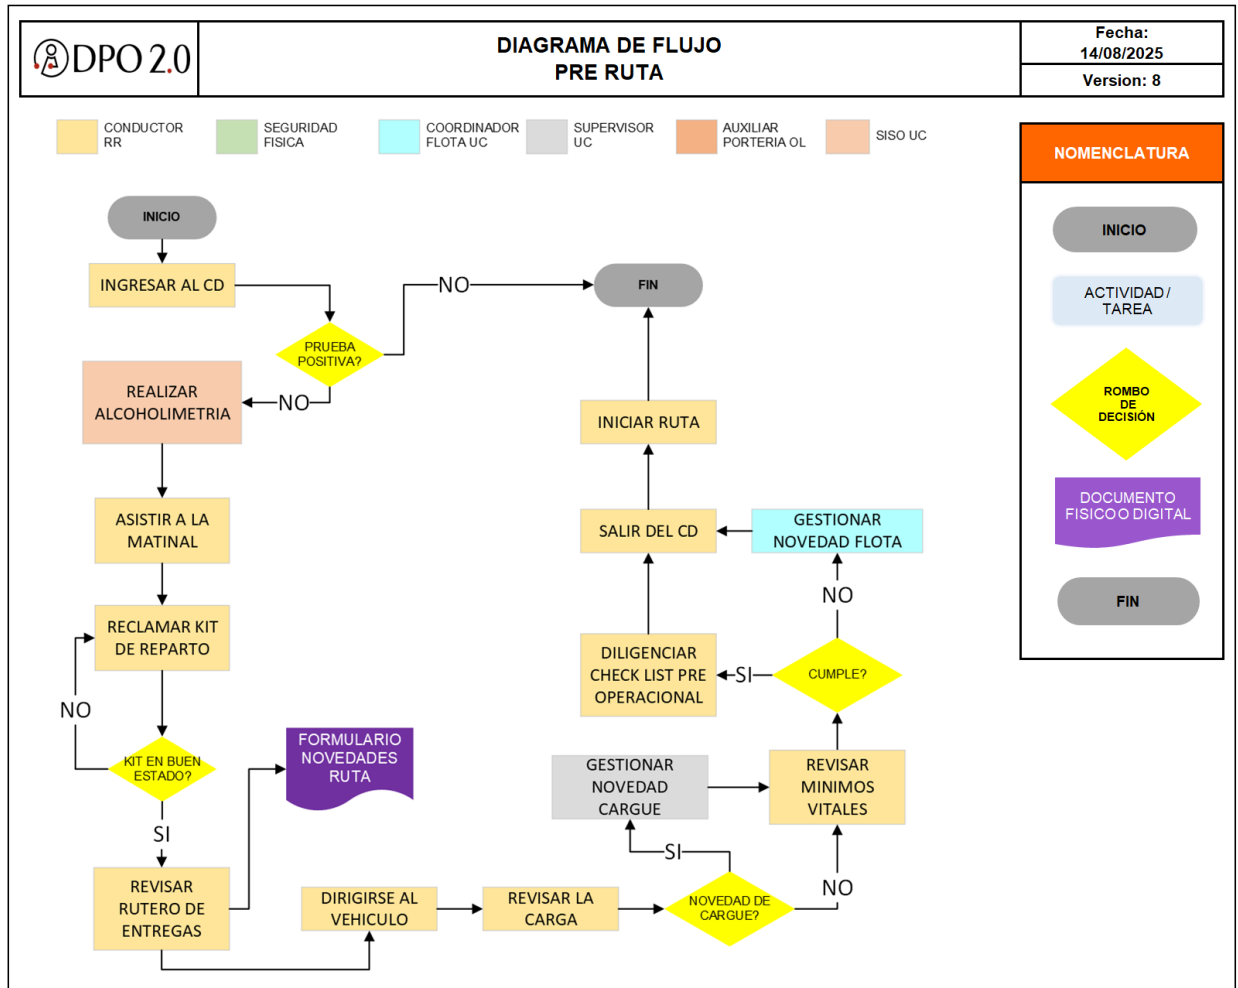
DPO 2.0

DIAGRAMA DE FLUJO
PRE RUTA

Fecha:
14/08/2025
Version: 8

CONDUCTOR RR
SEGURIDAD FISICA
COORDINADOR FLOTA UC
SUPERVISOR UC
AUXILIAR PORTERIA OL
SISO UC

NOMENCLATURA
INICIO
ACTIVIDAD / TAREA
ROMBO DE DECISIÓN
DOCUMENTO FISICO O DIGITAL
FIN

INICIO
INGRESAR AL CD
PRUEBA POSITIVA?
NO
FIN
NO
REALIZAR ALCOHOLIMETRIA
ASISTIR A LA MATINAL
RECLAMAR KIT DE REPARTO
NO
KIT EN BUEN ESTADO?
SI
FORMULARIO NOVEDADES RUTA
REVISAR RUTERO DE ENTREGAS
DIRIGIRSE AL VEHICULO
REVISAR LA CARGA
NOVEDAD DE CARGUE?
SI
NO
GESTIONAR NOVEDAD CARGUE
REVISAR MINIMOS VITALES
CUMPLE?
SI
NO
DILIGENCIAR CHECK LIST PRE OPERACIONAL
GESTIONAR NOVEDAD FLOTA
SALIR DEL CD
INICIAR RUTA